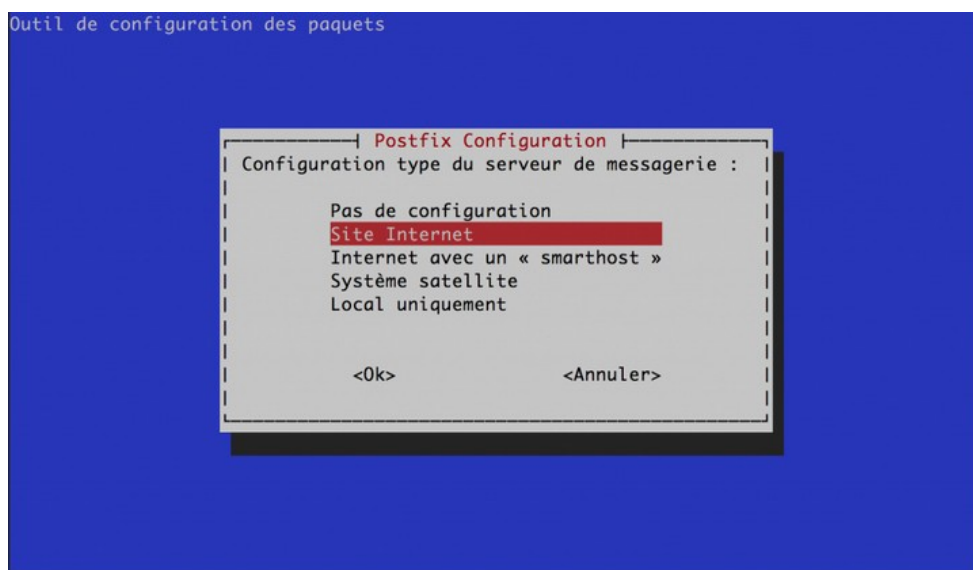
Outil de configuration des paquets

Postfix Configuration

Configuration type du serveur de messagerie :

Pas de configuration
Site Internet
Internet avec un « smarthost »
Système satellite
Local uniquement

<Ok>
<Annuler>